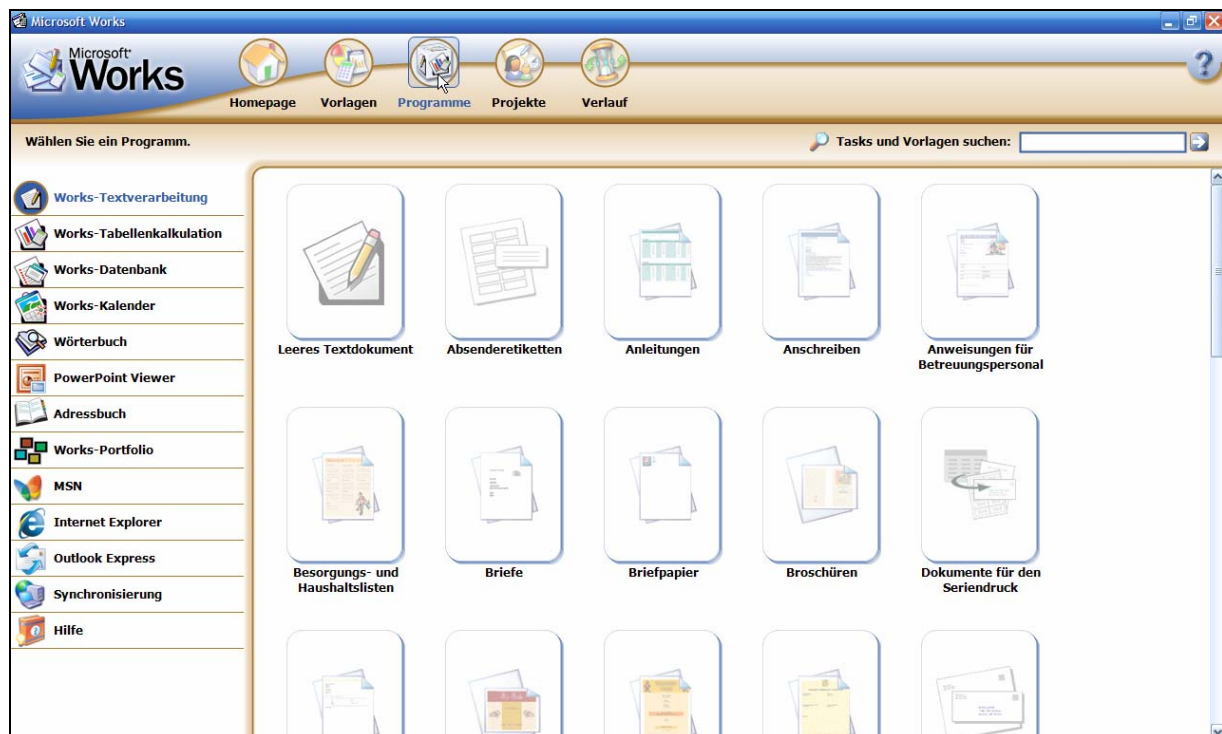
Microsoft Works

Microsoft Works

Homepage Vorlagen Programme Projekte Verlauf

Wählen Sie ein Programm.

Tasks und Vorlagen suchen:

Works-Textverarbeitung
Works-Tabellenkalkulation
Works-Datenbank
Works-Kalender
Wörterbuch
PowerPoint Viewer
Adressbuch
Works-Portfolio
MSN
Internet Explorer
Outlook Express
Synchronisierung
Hilfe

Leeres Textdokument
Absenderetiketten
Anleitungen
Anschreiben
Anweisungen für Betreuungspersonal
Besorgungs- und Haushaltslisten
Briefe
Briefpapier
Broschüren
Dokumente für den Seriendruck